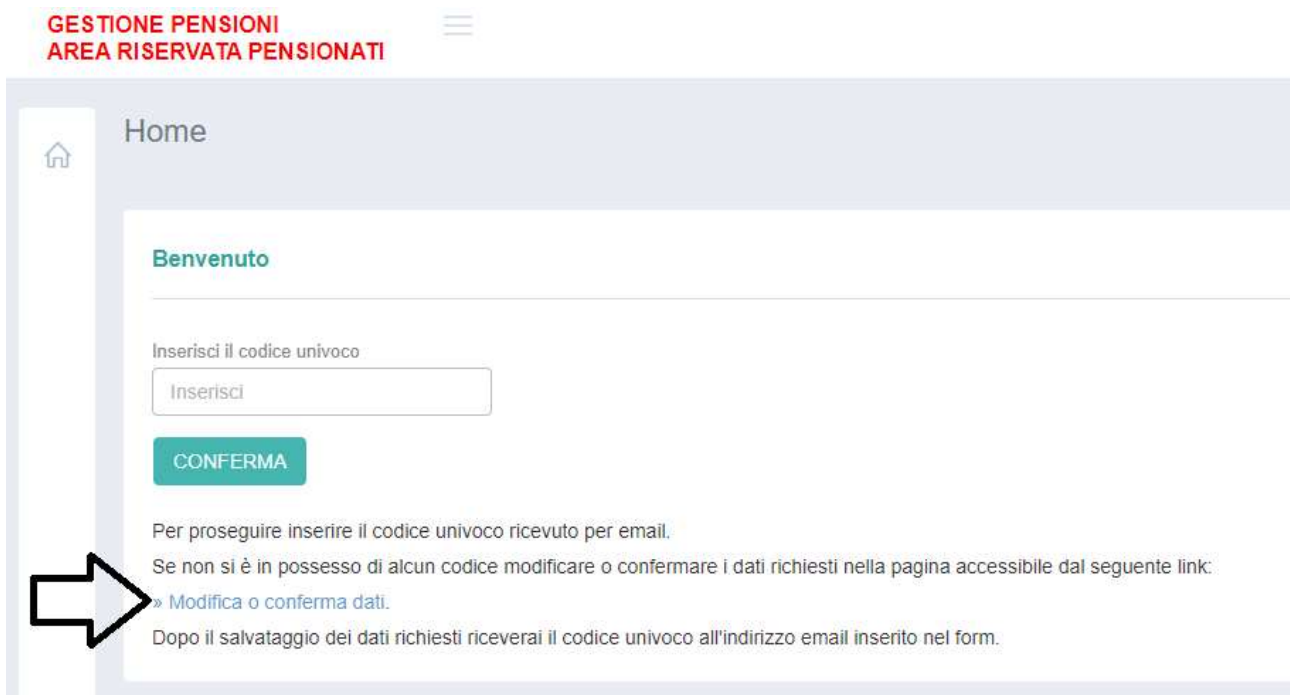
GESTIONE PENSIONI
AREA RISERVATA PENSIONATI

Home

Benvenuto

Inserisci il codice univoco

Inserisci

CONFERMA

Per proseguire inserire il codice univoco ricevuto per email.

Se non si è in possesso di alcun codice modificare o confermare i dati richiesti nella pagina accessibile dal seguente link:

» Modifica o conferma dati.

Dopo il salvataggio dei dati richiesti riceverai il codice univoco all'indirizzo email inserito nel form.